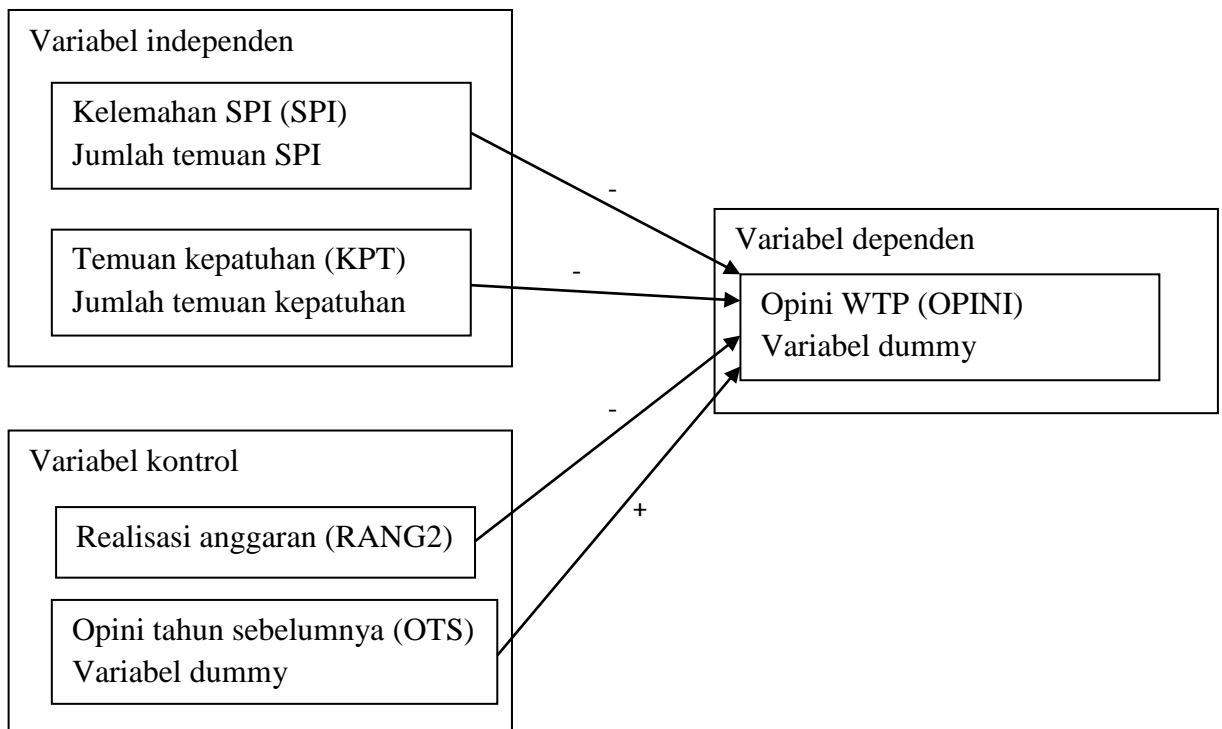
Variabel independen

Kelemahan SPI (SPI)
Jumlah temuan SPI

Temuan kepatuhan (KPT)
Jumlah temuan kepatuhan

-

-

Variabel dependen

Opini WTP (OPINI)
Variabel dummy

Variabel kontrol

-

+

Realisasi anggaran (RANG2)

Opini tahun sebelumnya (OTS)
Variabel dummy